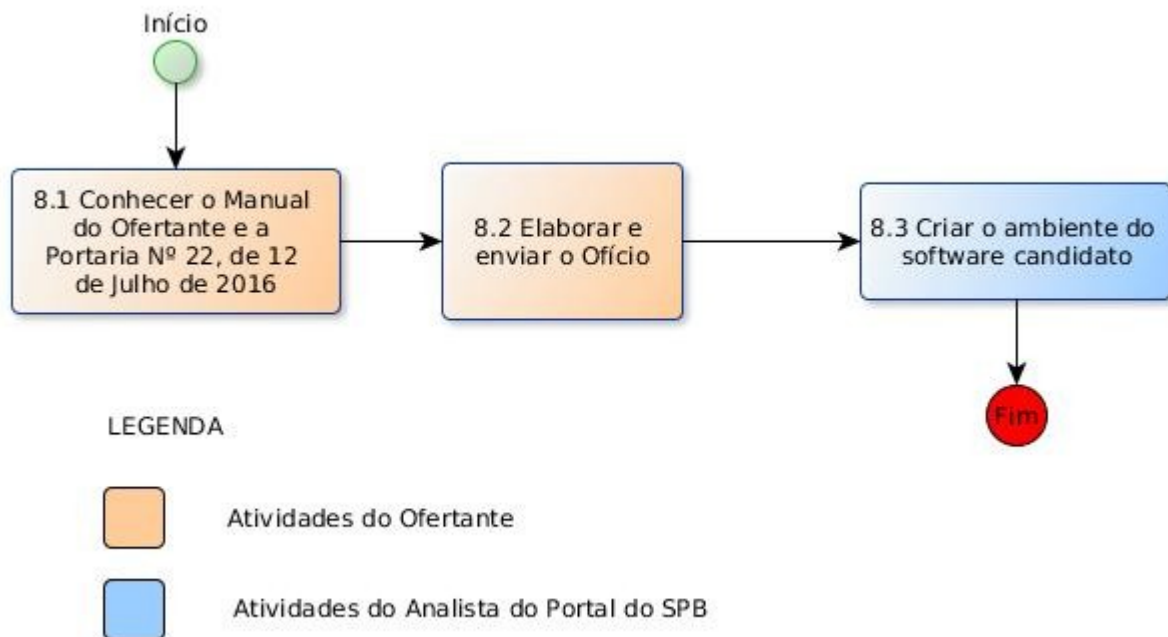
Início

8.1 Conhecer o Manual do Ofertante e a Portaria Nº 22, de 12 de Julho de 2016

8.2 Elaborar e enviar o Ofício

8.3 Criar o ambiente do software candidato

Fim

LEGENDA

Atividades do Ofertante

Atividades do Analista do Portal do SPB